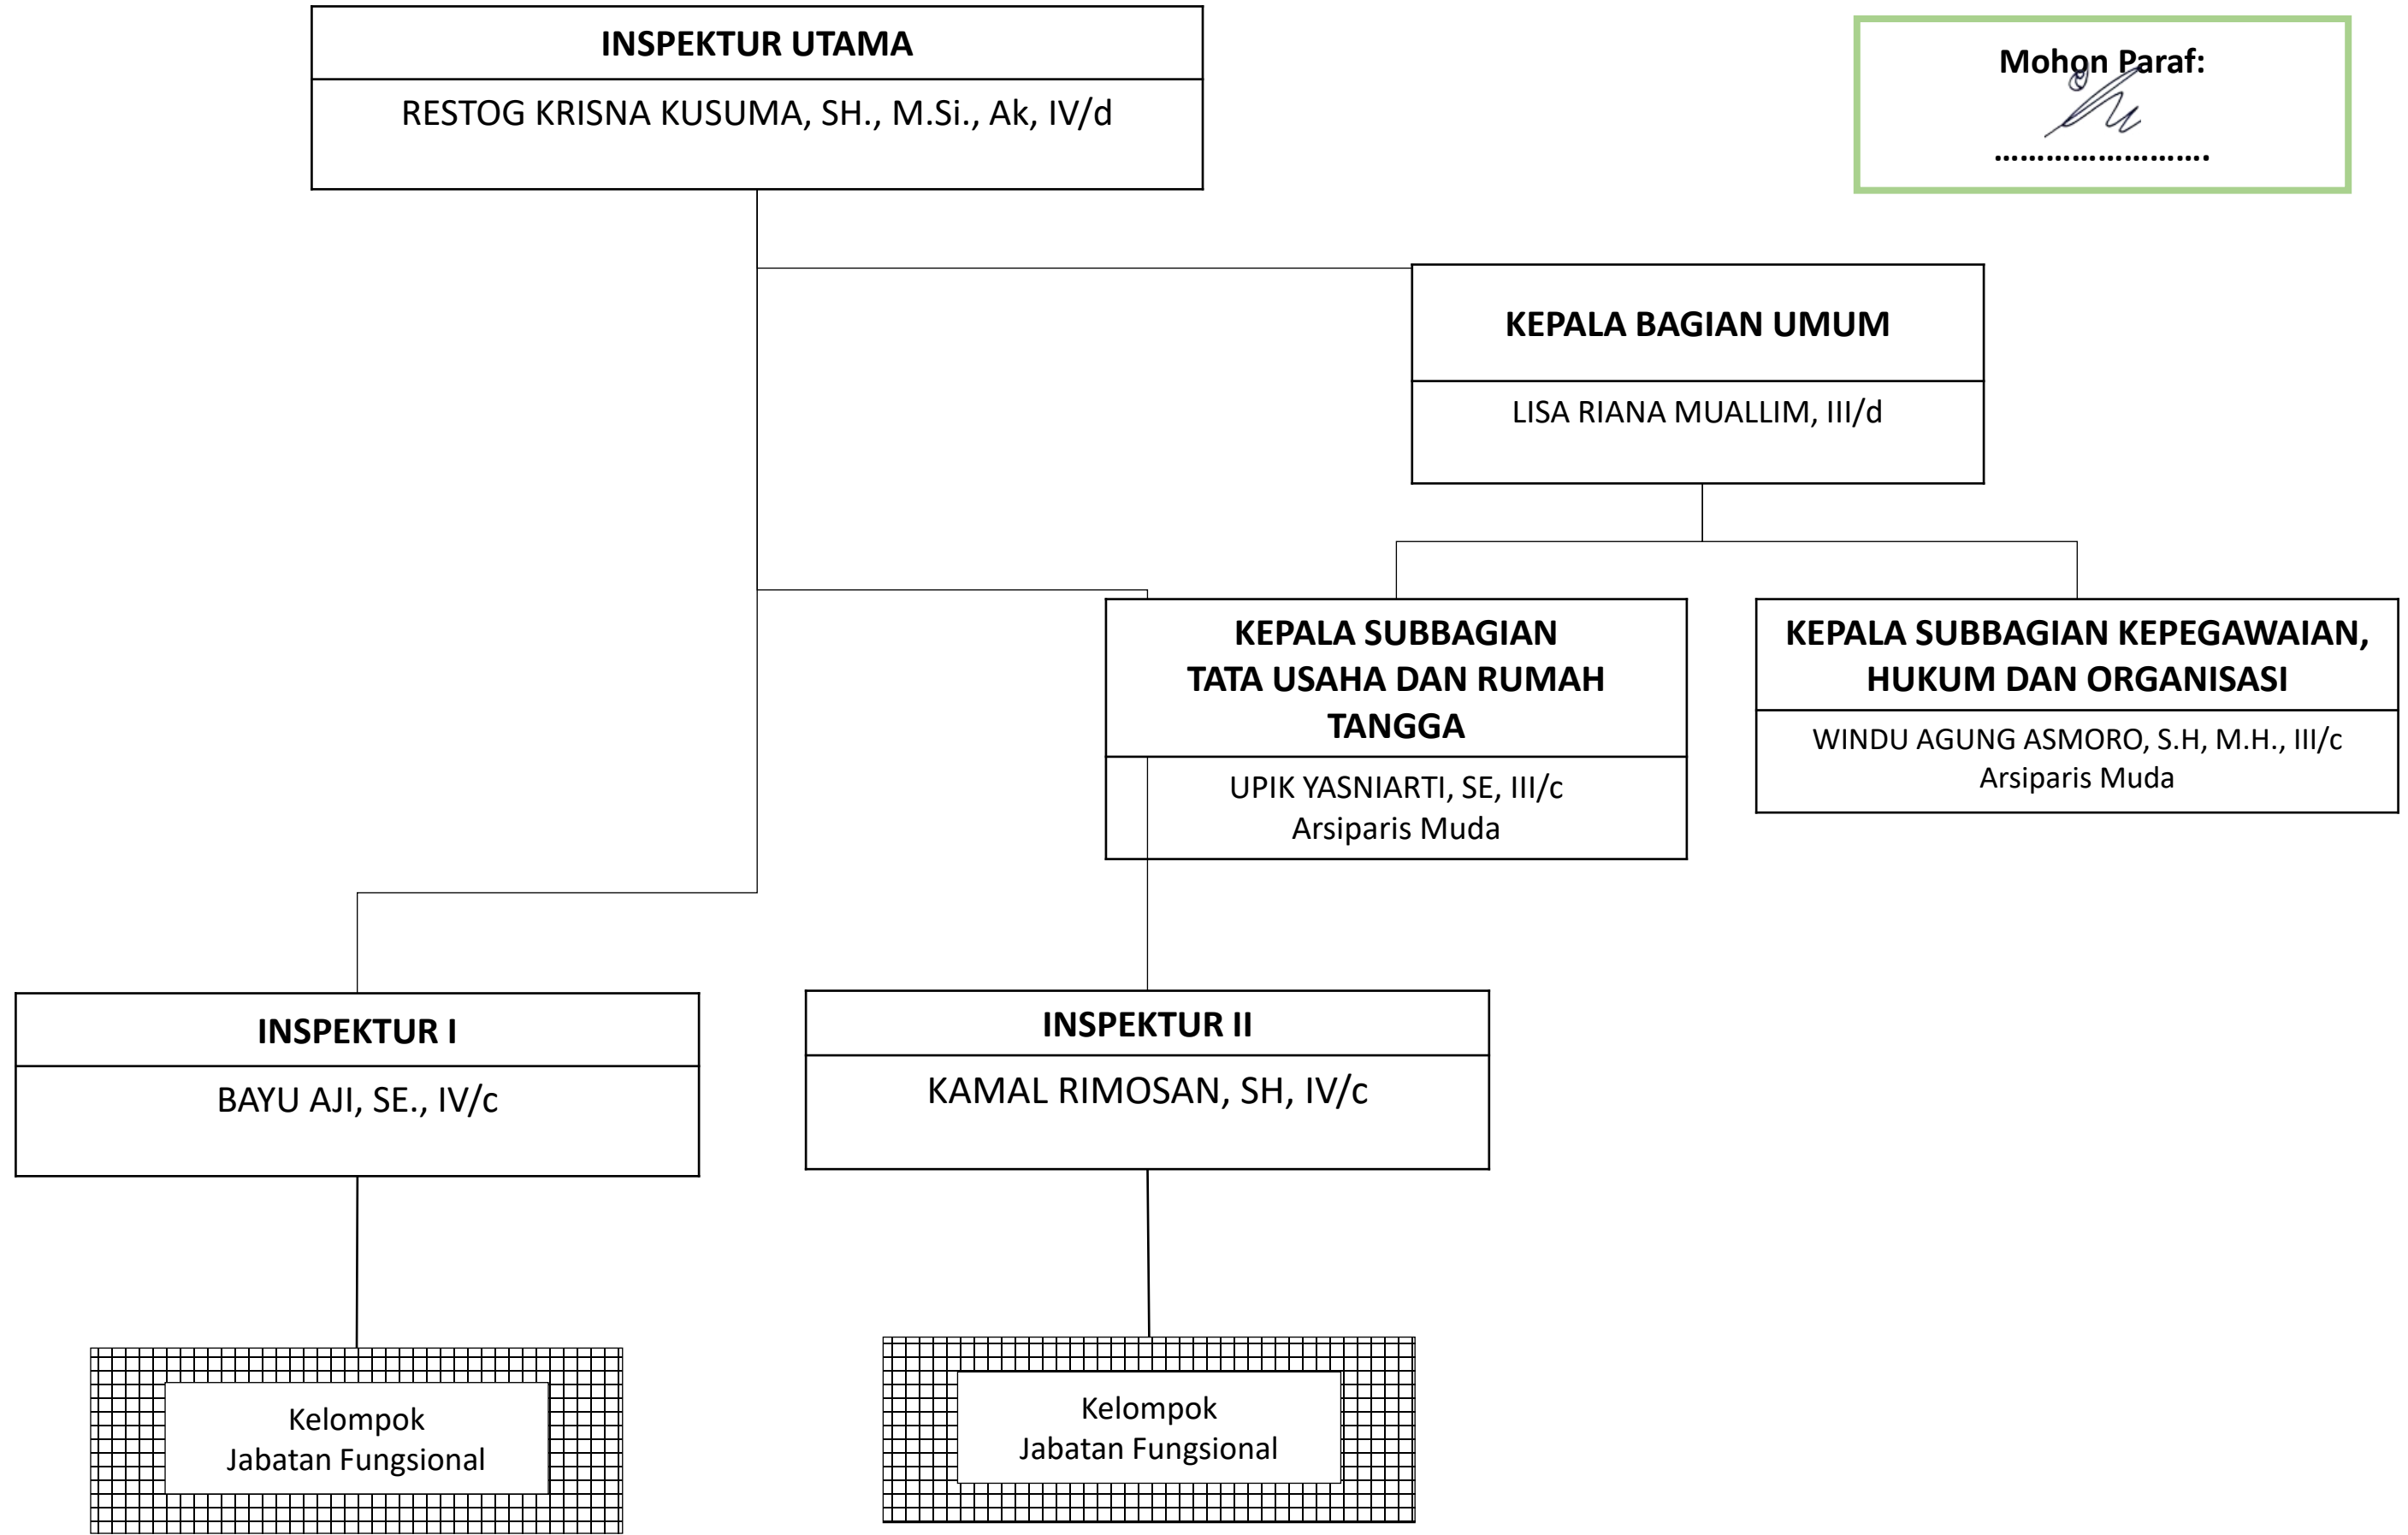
INSPEKTUR UTAMA

RESTOG KRISNA KUSUMA, SH., M.Si., Ak, IV/d

Mohon Paraf:

........................

KEPALA BAGIAN UMUM

LISA RIANA MUALLIM, III/d

KEPALA SUBBAGIAN TATA USAHA DAN RUMAH TANGGA

UPIK YASNIARTI, SE, III/c
Arsiparis Muda

KEPALA SUBBAGIAN KEPEGAWAIAN, HUKUM DAN ORGANISASI

WINDU AGUNG ASMORO, S.H, M.H., III/c
Arsiparis Muda

INSPEKTUR I

BAYU AJI, SE., IV/c

INSPEKTUR II

KAMAL RIMOSAN, SH, IV/c

Kelompok
Jabatan Fungsional

Kelompok
Jabatan Fungsional